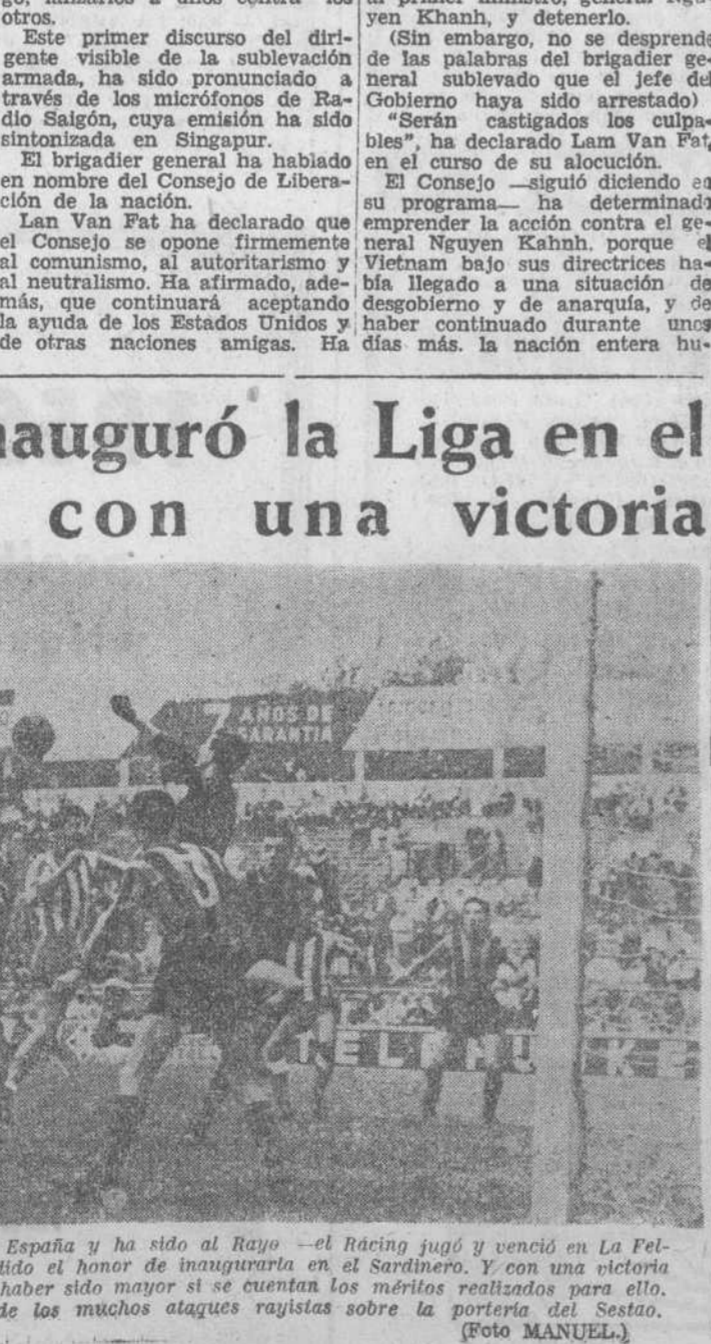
go, lanzarlos a unos contra los otros.

Este primer discurso del dirigente visible de la sublevación armada, ha sido pronunciado a través de los micrófonos de Radio Saigón, cuya emisión ha sido sintonizada en Singapur.

El brigadier general ha hablado en nombre del Consejo de Liberación de la nación.

Lan Van Fat ha declarado que el Consejo se opone firmemente al comunismo, al autoritarismo y al neutralismo. Ha afirmado, además, que continuará aceptando la ayuda de los Estados Unidos y de otras naciones amigas. Ha

al primer ministro, general Nguyen Khanh, y detenerlo.

(Sin embargo, no se desprende de las palabras del brigadier general sublevado que el jefe del Gobierno haya sido arrestado)

"Serán castigados los culpables", ha declarado Lam Van Fat, en el curso de su alocución.

El Consejo —siguió diciendo en su programa— ha determinado emprender la acción contra el general Nguyen Kahnh, porque el Vietnam bajo sus directrices había llegado a una situación de desgobierno y de anarquía, y de haber continuado durante unos días más, la nación entera hu-

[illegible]auguró la Liga en el
con una victoria

7 AÑOS DE GARANTIA

TELFUNKEN

España y ha sido al Rayo —el Rácing jugó y venció en La Fel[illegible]
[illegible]ido el honor de inaugurarla en el Sardinero. Y con una victoria
haber sido mayor si se cuentan los méritos realizados para ello.
de los muchos ataques rayistas sobre la portería del Sestao.
(Foto MANUEL.)